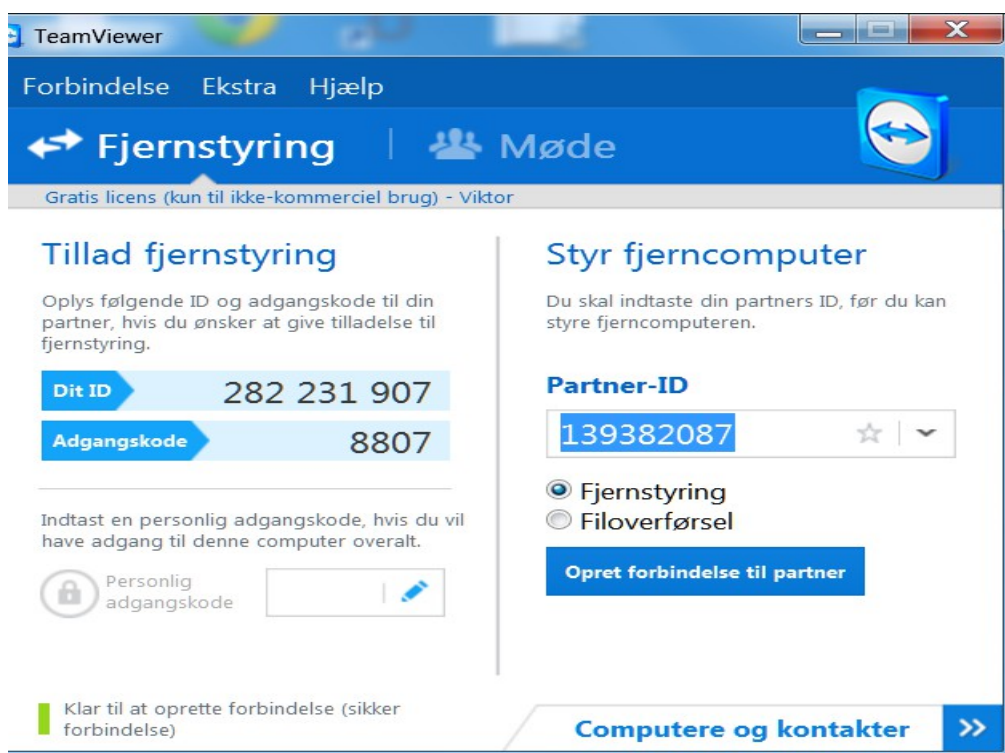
TeamViewer

Forbindelse Ekstra Hjælp

Fjernstyring | Møde

Gratis licens (kun til ikke-kommerciel brug) - Viktor

Tillad fjernstyring

Oplys følgende ID og adgangskode til din partner, hvis du ønsker at give tilladelse til fjernstyring.

| Dit ID | 282 231 907 |
|---|---|
| Adgangskode | 8807 |

Indtast en personlig adgangskode, hvis du vil have adgang til denne computer overalt.

Personlig adgangskode

Styr fjerncomputer

Du skal indtaste din partners ID, før du kan styre fjerncomputeren.

Partner-ID

139382087

Fjernstyring

Filoverførsel

Opret forbindelse til partner

Klar til at oprette forbindelse (sikker forbindelse)

Computere og kontakter >>